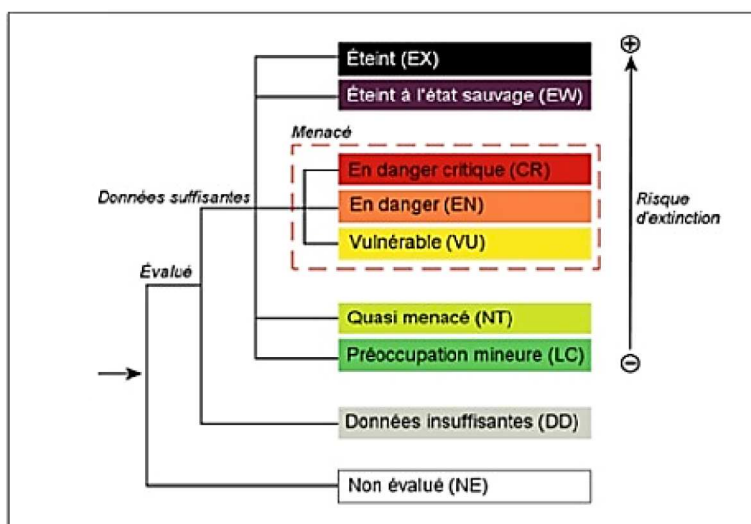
Éteint (EX)
Éteint à l'état sauvage (EW)
Menacé
En danger critique (CR)
En danger (EN)
Vulnérable (VU)
Données suffisantes
Évalué
Quasi menacé (NT)
Préoccupation mineure (LC)
Données insuffisantes (DD)
Non évalué (NE)
⊕
Risque d'extinction
⊖